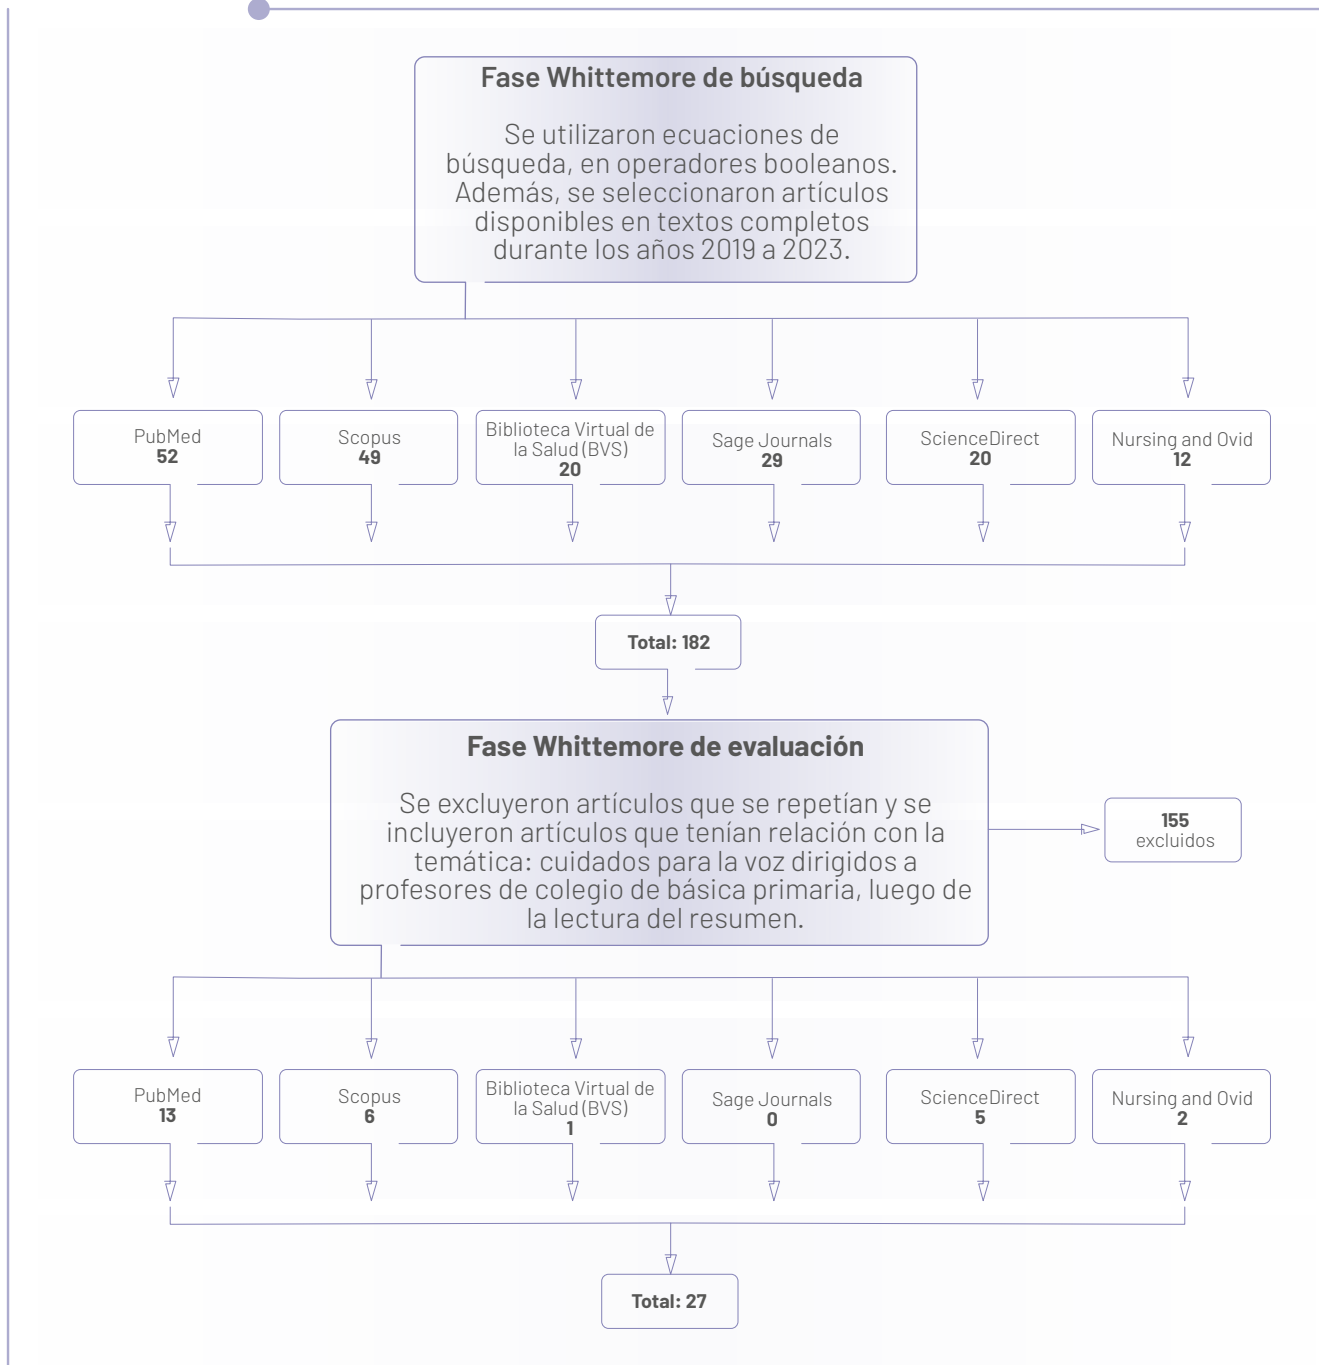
Fase Whittemore de búsqueda

Se utilizaron ecuaciones de búsqueda, en operadores booleanos. Además, se seleccionaron artículos disponibles en textos completos durante los años 2019 a 2023.

PubMed
52

Scopus
49

Biblioteca Virtual de la Salud (BVS)
20

Sage Journals
29

ScienceDirect
20

Nursing and Ovid
12

Total: 182

Fase Whittemore de evaluación

Se excluyeron artículos que se repetían y se incluyeron artículos que tenían relación con la temática: cuidados para la voz dirigidos a profesores de colegio de básica primaria, luego de la lectura del resumen.

155
excluidos

PubMed
13

Scopus
6

Biblioteca Virtual de la Salud (BVS)
1

Sage Journals
0

ScienceDirect
5

Nursing and Ovid
2

Total: 27